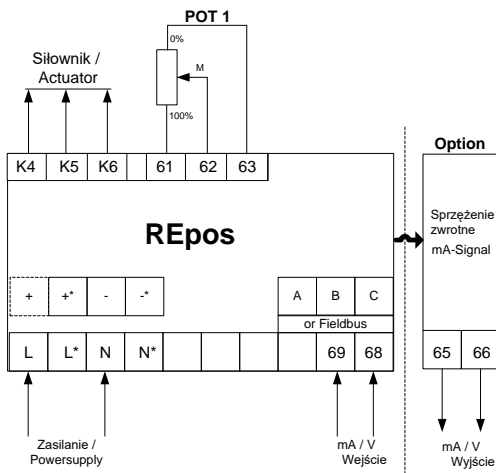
POT 1

0%

M

100%

Siłownik / Actuator

K4 K5 K6 61 62 63

REpos

+ +* - -*

A B C

or Fieldbus

L L* N N* 69 68

Zasilanie / Powersupply

mA / V Wejście

Option

Sprzężenie zwrotne mA-Signal

65 66

mA / V Wyjście